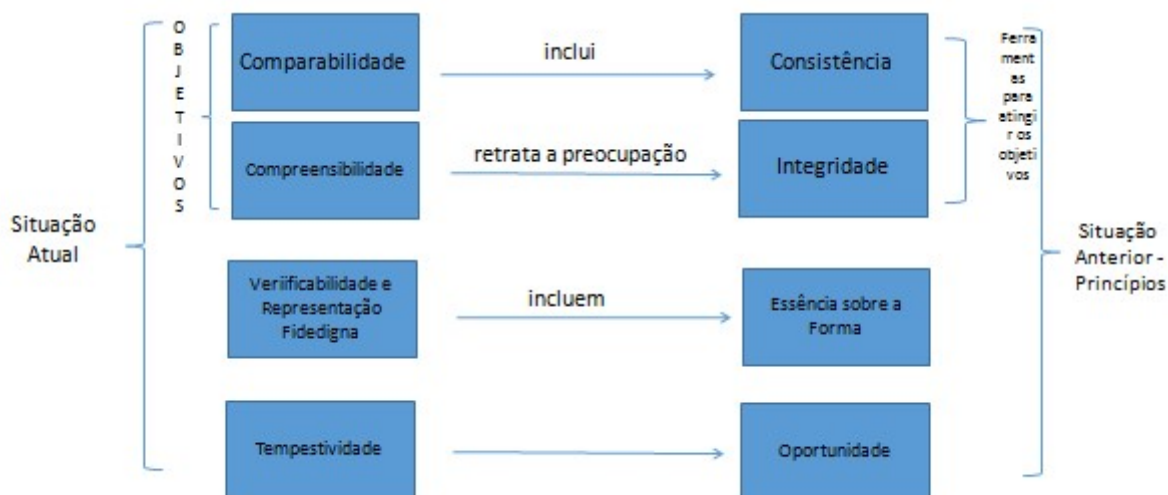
Situação Atual

OBJETIVOS

Comparabilidade

inclui

Consistência

Compreensibilidade

retrata a preocupação

Integridade

Ferramentas para atingir os objetivos

Veriificabilidade e Representação Fidedigna

incluem

Essência sobre a Forma

Tempestividade

Oportunidade

Situação Anterior - Princípios